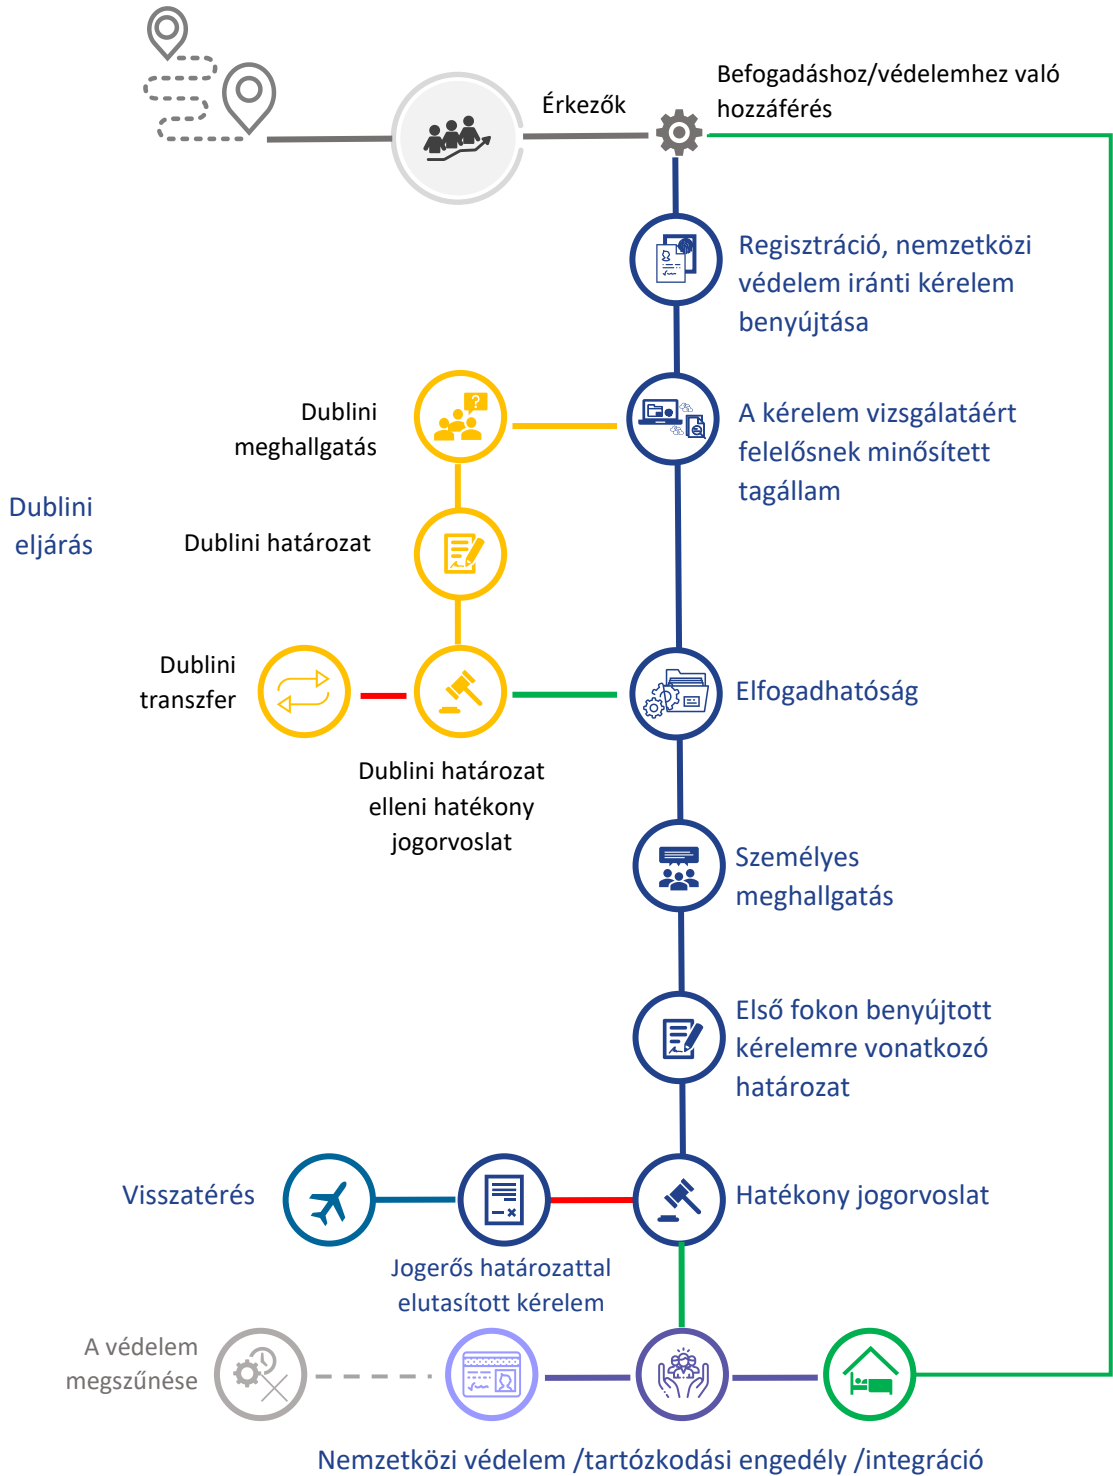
Érkezők

Befogadáshoz/védelemhez való hozzáférés

Regisztráció, nemzetközi védelem iránti kérelem benyújtása

Dublini meghallgatás

A kérelem vizsgálatáért felelősnek minősített tagállam

Dublini eljárás

Dublini határozat

Dublini transzfer

Elfogadhatóság

Dublini határozat elleni hatékony jogorvoslat

Személyes meghallgatás

Első fokon benyújtott kérelemre vonatkozó határozat

Visszatérés

Hatékony jogorvoslat

Jogerős határozattal elutasított kérelem

A védelem megszűnése

Nemzetközi védelem /tartózkodási engedély /integráció